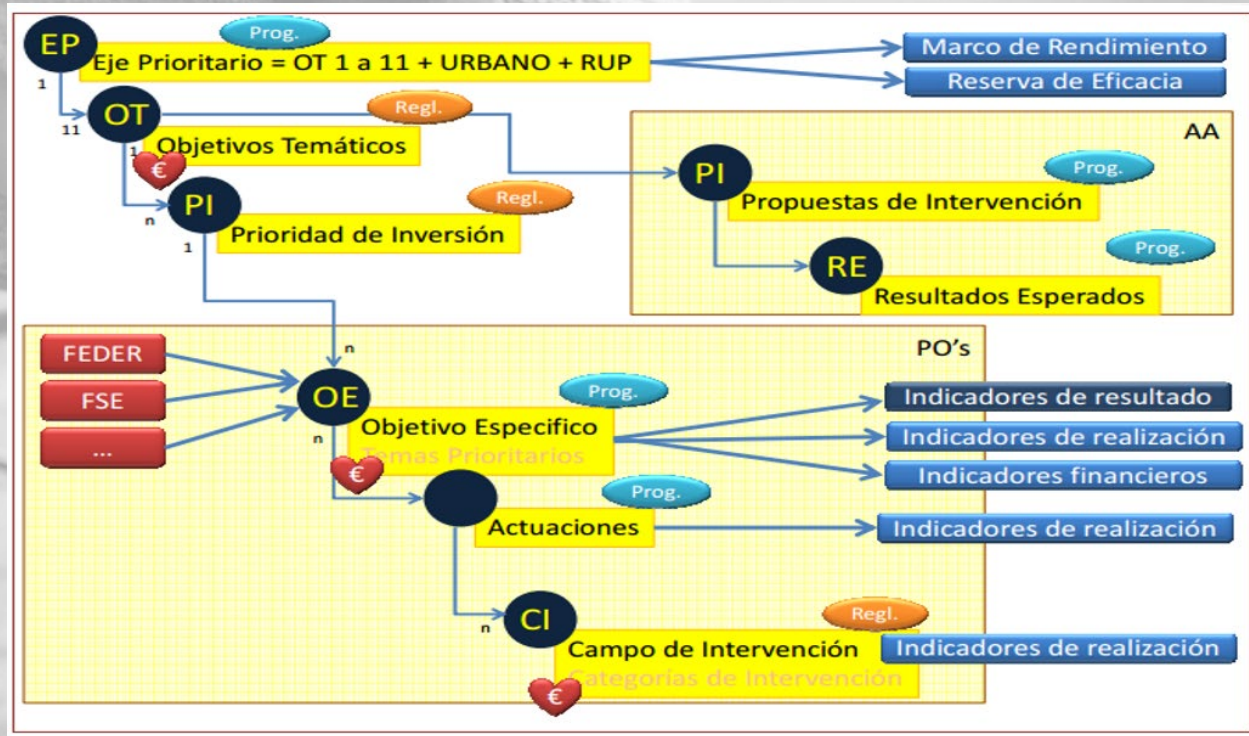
EP
Prog.
Eje Prioritario = OT 1 a 11 + URBANO + RUP
Marco de Rendimiento
Reserva de Eficacia
1
11
OT
Regl.
Objetivos Temáticos
1
€
AA
PI
Prog.
Propuestas de Intervención
n
PI
Regl.
Prioridad de Inversión
1
RE
Prog.
Resultados Esperados
n
PO's
FEDER
FSE
...
OE
Prog.
Objetivo Especifico
Temas Prioritarios
n
€
Indicadores de resultado
Indicadores de realización
Indicadores financieros
Prog.
Actuaciones
Indicadores de realización
n
CI
Regl.
Campo de Intervención
Categorías de Intervención
Indicadores de realización
€